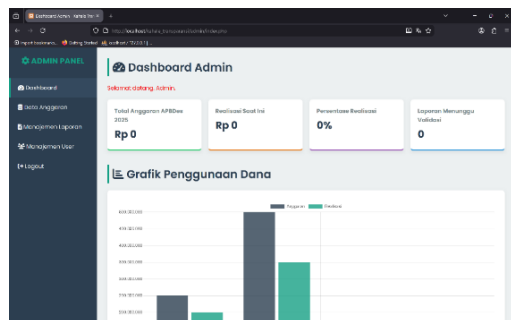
Dashboard Admin - Sistem Inf ×
http://localhost/sistem_transparansi/admin/index.php
Import bookmarks... Getting Started localhost / 127.0.0.1 ...

ADMIN PANEL

Dashboard
Data Anggaran
Manajemen Laporan
Manajemen User
Logout

Dashboard Admin

Selamat datang, Admin.

Total Anggaran APBDes 2025
Rp 0

Realisasi Saat Ini
Rp 0

Persentase Realisasi
0%

Laporan Menunggu Validasi
0

Grafik Penggunaan Dana

Anggaran Realisasi

600.00.000
500.00.000
400.00.000
300.00.000
200.00.000
100.00.000